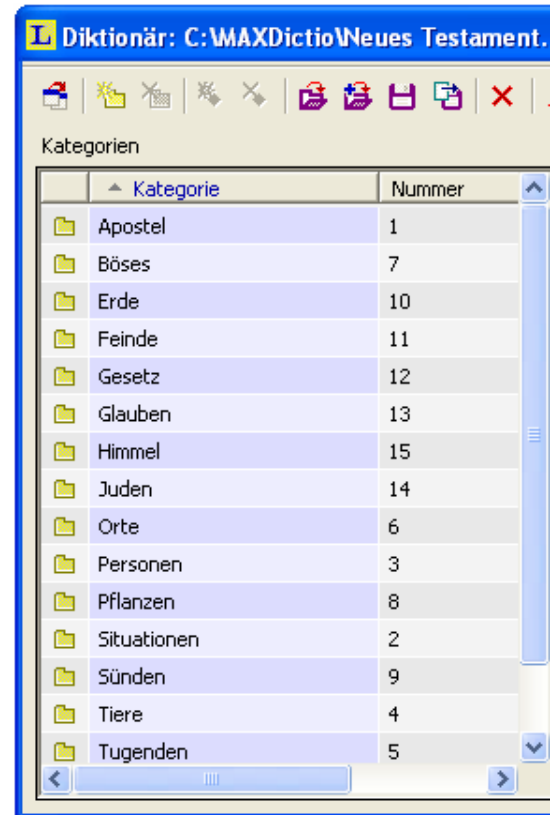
Diktionär: C:\MAXDictio\Neues Testament.

Kategorien

| | Kategorie | Nummer |
|---|---|---|
| | Apostel | 1 |
| | Böses | 7 |
| | Erde | 10 |
| | Feinde | 11 |
| | Gesetz | 12 |
| | Glauben | 13 |
| | Himmel | 15 |
| | Juden | 14 |
| | Orte | 6 |
| | Personen | 3 |
| | Pflanzen | 8 |
| | Situationen | 2 |
| | Sünden | 9 |
| | Tiere | 4 |
| | Tugenden | 5 |